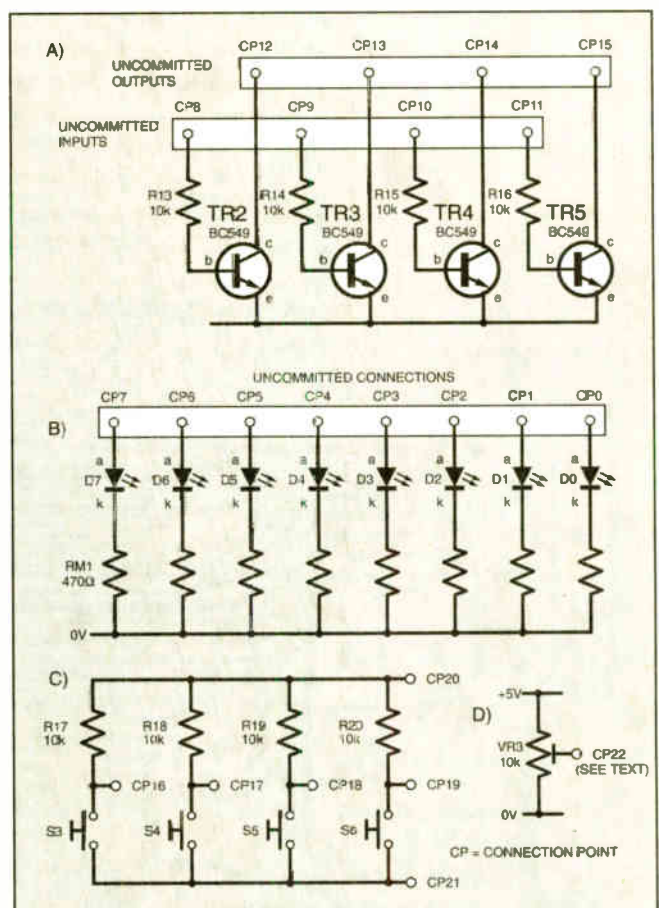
A)

UNCOMMITTED OUTPUTS

CP12 CP13 CP14 CP15

UNCOMMITTED INPUTS

CP8 CP9 CP10 CP11

R13 10k TR2 BC549 b c e

R14 10k TR3 BC549 b c e

R15 10k TR4 BC549 b c e

R16 10k TR5 BC549 b c e

UNCOMMITTED CONNECTIONS

B)

CP7 CP6 CP5 CP4 CP3 CP2 CP1 CP0

a D7 k

a D6 k

a D5 k

a D4 k

a D3 k

a D2 k

a D1 k

a D0 k

RM1 470Ω

0V

C)

CP20

R17 10k

R18 10k

R19 10k

R20 10k

CP16 CP17 CP18 CP19

S3 S4 S5 S6

CP21

D)

+5V

VR3 10k

CP22 (SEE TEXT)

0V

CP = CONNECTION POINT